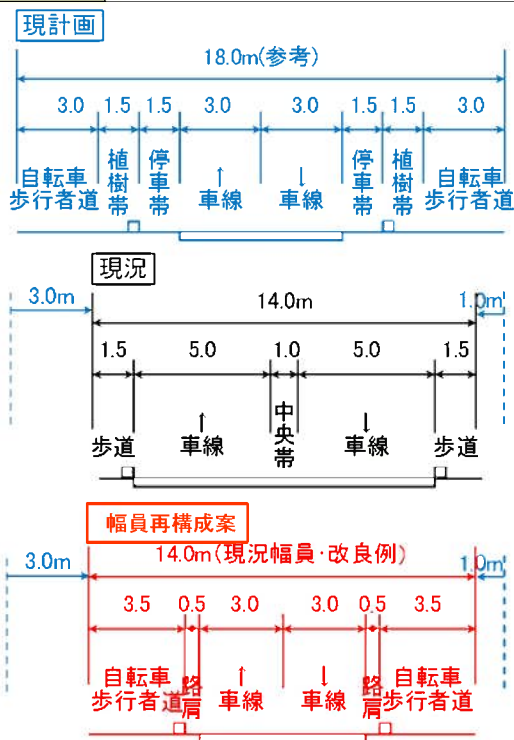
現計画

18.0m(参考)

3.0 1.5 1.5 3.0 3.0 1.5 1.5 3.0

自転車歩行者道 植樹帯 停車帯 ↑車線 ↓車線 停車帯 植樹帯 自転車歩行者道

現況

3.0m 14.0m 1.0m

1.5 5.0 1.0 5.0 1.5

歩道 ↑車線 中央帯 ↓車線 歩道

幅員再構成案

3.0m 14.0m(現況幅員・改良例) 1.0m

3.5 0.5 3.0 3.0 0.5 3.5

自転車歩行者道 路肩 ↑車線 ↓車線 路肩 自転車歩行者道